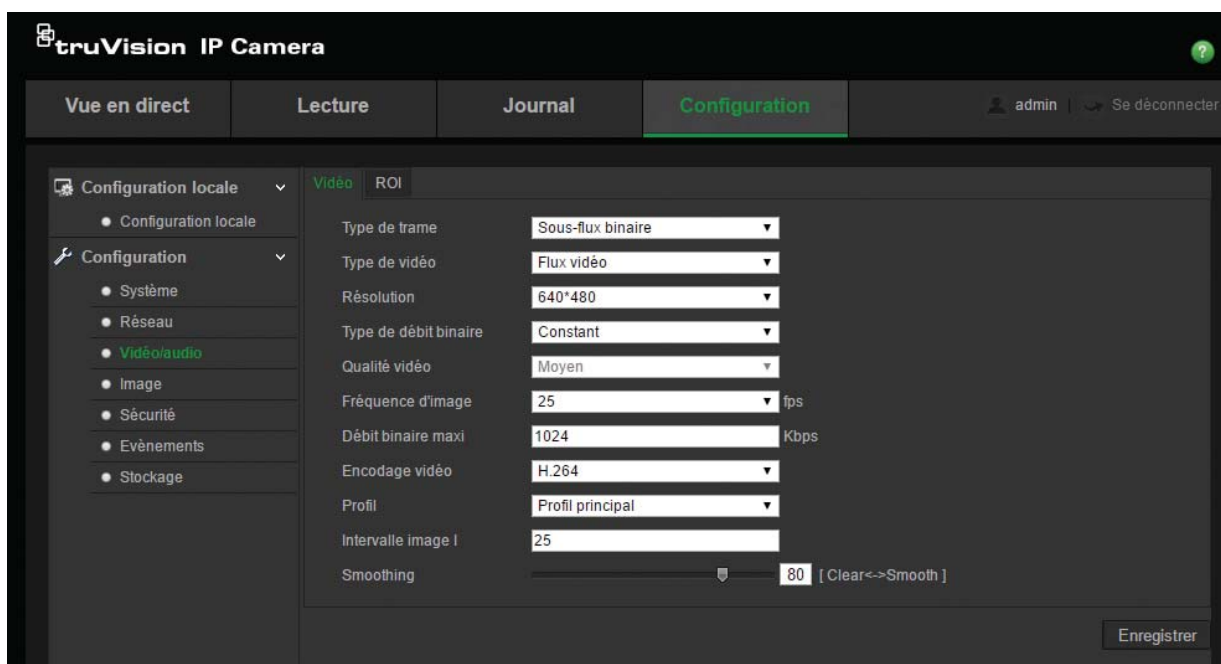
truVision IP Camera

?

Vue en direct

Lecture

Journal

Configuration

admin | Se déconnecter

Configuration locale

Configuration locale

Configuration

Système

Réseau

Vidéo/audio

Image

Sécurité

Evènements

Stockage

Vidéo ROI

| | |
|---|---|
| Type de trame | Sous-flux binaire |
| Type de vidéo | Flux vidéo |
| Résolution | 640*480 |
| Type de débit binaire | Constant |
| Qualité vidéo | Moyen |
| Fréquence d'image | 25 fps |
| Débit binaire maxi | 1024 Kbps |
| Encodage vidéo | H.264 |
| Profil | Profil principal |
| Intervalle image I | 25 |
| Smoothing | 80 [ Clear<->Smooth ] |

Enregistrer